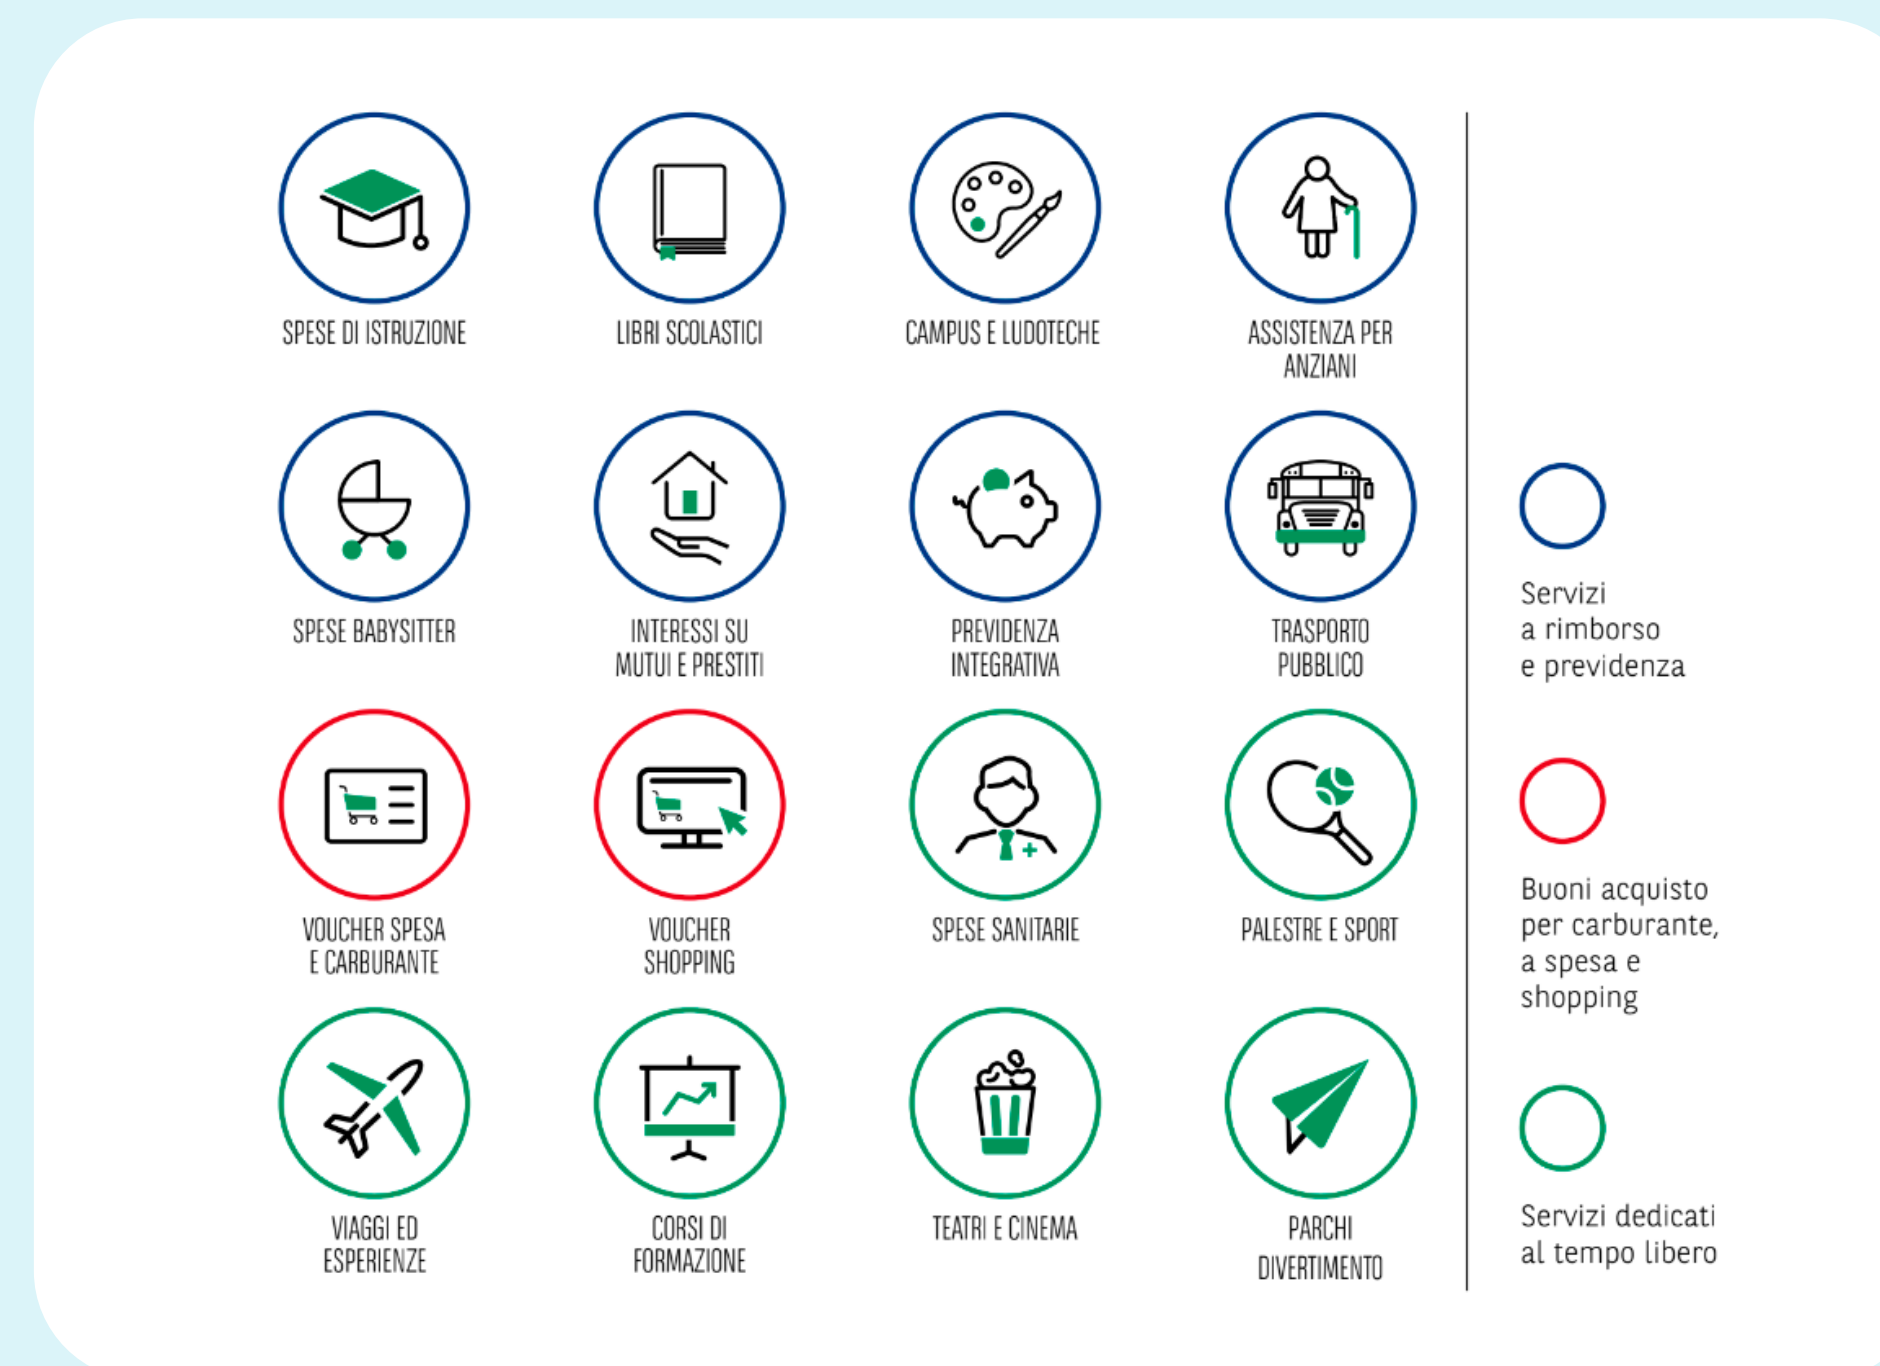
SPESE DI ISTRUZIONE

LIBRI SCOLASTICI

CAMPUS E LUDOTECHE

ASSISTENZA PER ANZIANI

SPESE BABYSITTER

INTERESSI SU MUTUI E PRESTITI

PREVIDENZA INTEGRATIVA

TRASPORTO PUBBLICO

VOUCHER SPESA E CARBURANTE

VOUCHER SHOPPING

SPESE SANITARIE

PALESTRE E SPORT

VIAGGI ED ESPERIENZE

CORSI DI FORMAZIONE

TEATRI E CINEMA

PARCHI DIVERTIMENTO

Servizi a rimborso e previdenza

Buoni acquisto per carburante, a spesa e shopping

Servizi dedicati al tempo libero